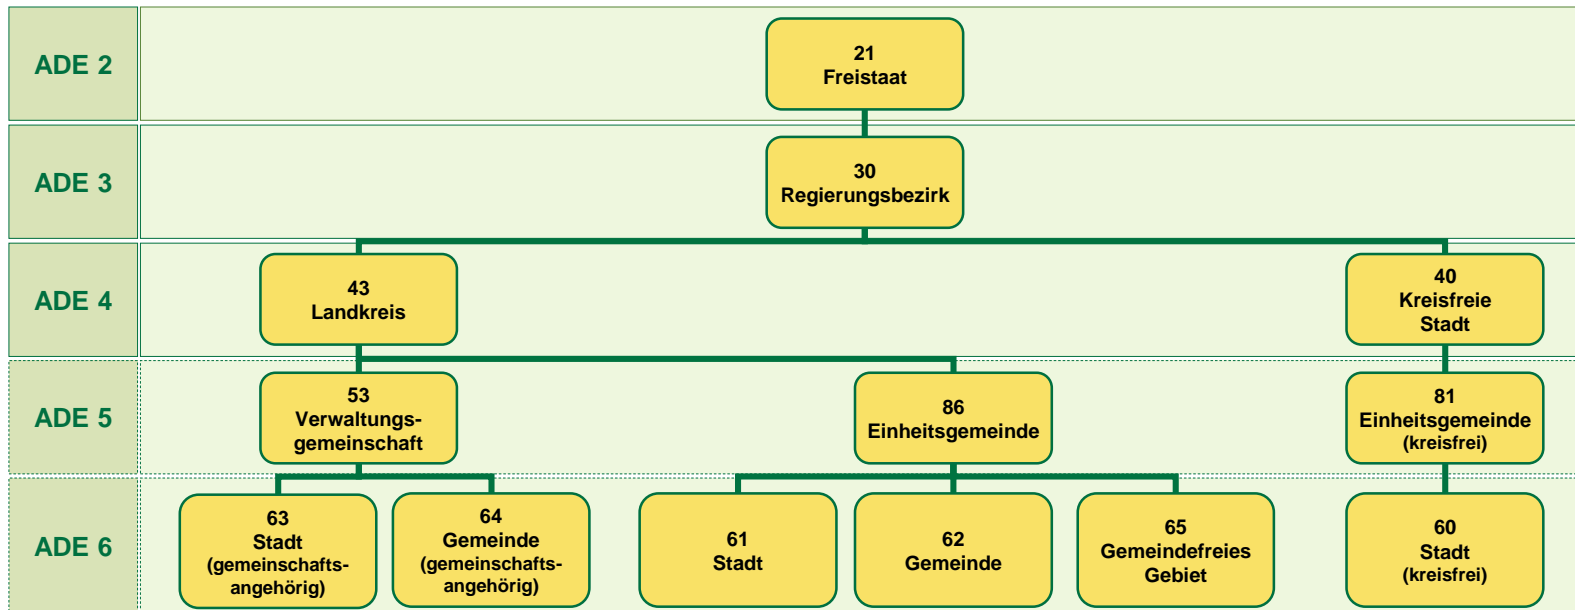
ADE 2

21
Freistaat

ADE 3

30
Regierungsbezirk

ADE 4

43
Landkreis

40
Kreisfreie
Stadt

ADE 5

53
Verwaltungsgemeinschaft

86
Einheitsgemeinde

81
Einheitsgemeinde
(kreisfrei)

ADE 6

63
Stadt
(gemeinschaftsangehörig)

64
Gemeinde
(gemeinschaftsangehörig)

61
Stadt

62
Gemeinde

65
Gemeindefreies
Gebiet

60
Stadt
(kreisfrei)